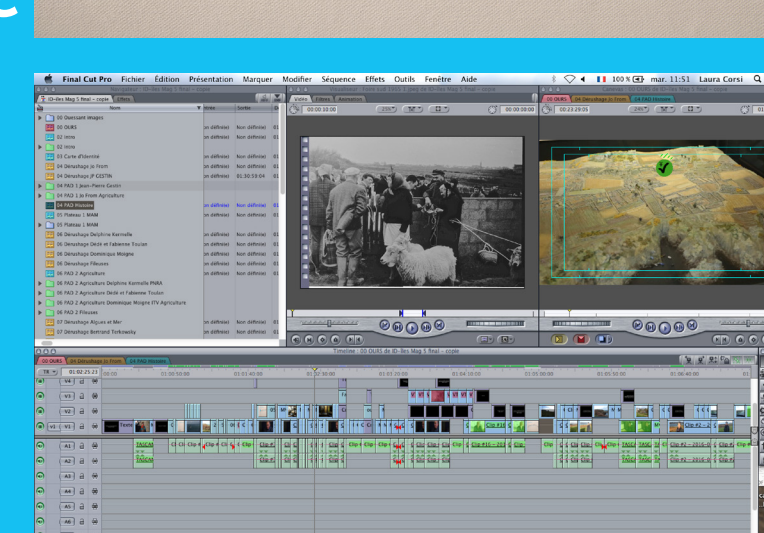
Final Cut Pro Fichier Édition Présentation Marquer Modifier Séquence Effets Outils Fenêtre Aide

100 % mar. 11:51 Laura Corsi

ID-Iles Mag 5 final - copie Effets

Nom

00 Quessant images
00 OURS
02 Intro
02 Intro
03 Carte d'identité
04 Derushage Jo From
04 Derushage JP CASTIN
04 PAD 1 Jean-Pierre Castin
04 PAD 1 Jo From Agriculture
04 PAD Histoire
05 Plateau 1 MAM
05 Plateau 1 MAM
06 Derushage Delphine Kermelle
06 Derushage Dédé et Fabienne Toulan
06 Derushage Dominique Moigne
06 Derushage Fileuses
06 PAD 2 Agriculture
06 PAD 2 Agriculture Delphine Kermelle PNRA
06 PAD 2 Agriculture Dédé et Fabienne Toulan
06 PAD 2 Agriculture Dominique Moigne ETV Agriculture
06 PAD 2 Fileuses
07 Derushage Algues et Mer
07 Derushage Bertrand Torkowsky

Non défini(e)
01:30:59:04

Vidéo Filtres Animation

00:00:10:00
00:00:08:00

00 OURS 04 Derushage Jo From 04 PAD Histoire

00:23:29:05

Timeline : 00 OURS de ID-Iles Mag 5 final - copie

00 OURS 04 Derushage Jo From 04 PAD Histoire

01:02:25:23

00:00 00:00:50:00 01:01:40:00 01:02:30:00 01:03:20:00 01:04:10:00 01:05:00:00 01:05:50:00 00:06:40:00

V4
V3
V2
V1
A1
A2
A3
A4
A5
A6

TASCAM
Clip
Clip #10 - 2018
Clip #1 - 2018-0